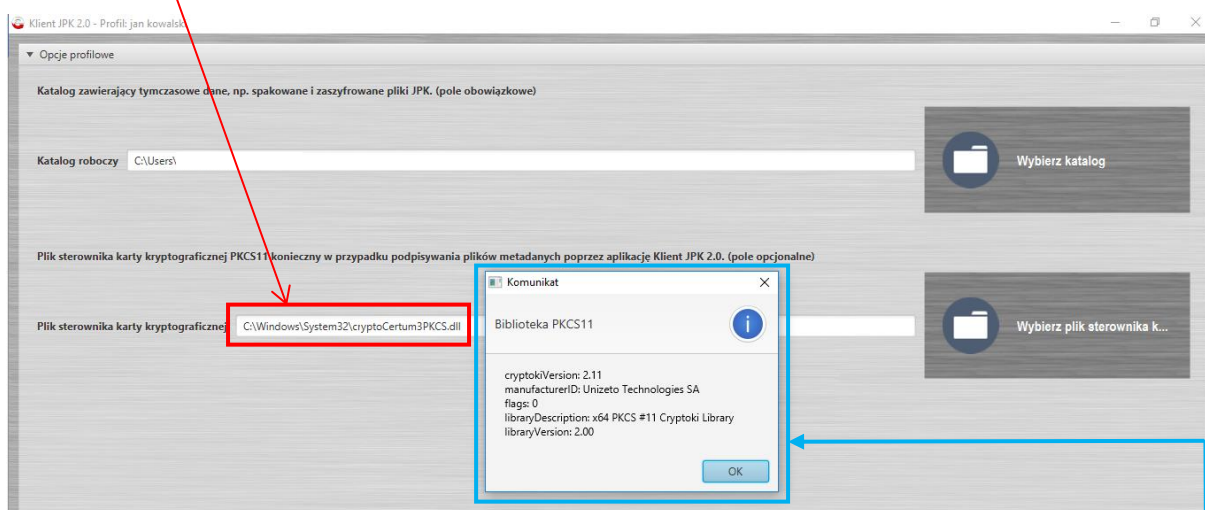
Klient JPK 2.0 - Profil: jan kowalski

Opcje profilowe

Katalog zawierający tymczasowe dane, np. spakowane i zaszyfrowane pliki JPK. (pole obowiązkowe)

Katalog roboczy C:\Users\

Wybierz katalog

Plik sterownika karty kryptograficznej PKCS11 konieczny w przypadku podpisywania plików metadanych poprzez aplikację Klient JPK 2.0. (pole opcjonalne)

Plik sterownika karty kryptograficznej C:\Windows\System32\cryptoCertum3PKCS.dll

Wybierz plik sterownika k...

Komunikat

Biblioteka PKCS11

cryptokiVersion: 2.11
manufacturerID: Unizeto Technologies SA
flags: 0
libraryDescription: x64 PKCS #11 Cryptoki Library
libraryVersion: 2.00

OK